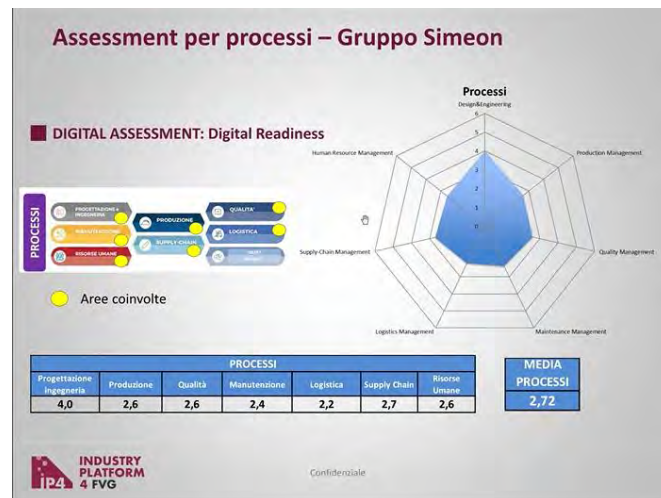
Assessment per processi – Gruppo Simeon

DIGITAL ASSESSMENT: Digital Readiness

PROCESSI

PROGETTAZIONE e INGEGNERIA
MANUTENZIONE
RISORSE UMANE
PRODUZIONE
SUPPLY CHAIN
QUALITA'
LOGISTICA
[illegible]

Aree coinvolte

Processi
Design&Engineering
6
5
4
3
2
1
0
Production Management
Quality Management
Maintenance Management
Logistics Management
Supply Chain Management
Human Resource Management

| PROCESSI | | | | | | |
|---|---|---|---|---|---|---|
| Progettazione Ingegneria | Produzione | Qualità | Manutenzione | Logistica | Supply Chain | Risorse Umane |
| 4,0 | 2,6 | 2,6 | 2,4 | 2,2 | 2,7 | 2,6 |

| MEDIA PROCESSI |
|---|
| 2,72 |

iP4 INDUSTRY PLATFORM 4 FVG

Confidenziale